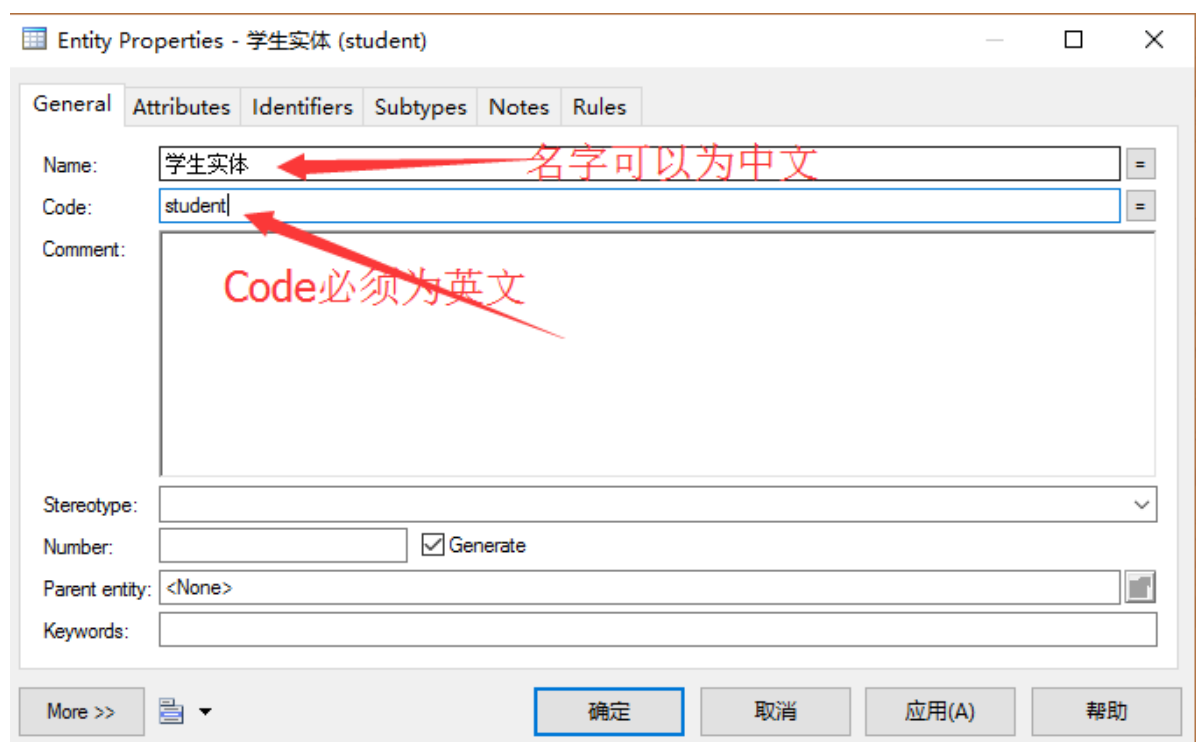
Entity Properties - 学生实体 (student)

General | Attributes | Identifiers | Subtypes | Notes | Rules

Name: 学生实体 名字可以为中文 =

Code: student =

Code必须为英文

Comment:

Stereotype:

Number: Generate

Parent entity: <None>

Keywords:

More >>

确定 取消 应用(A) 帮助